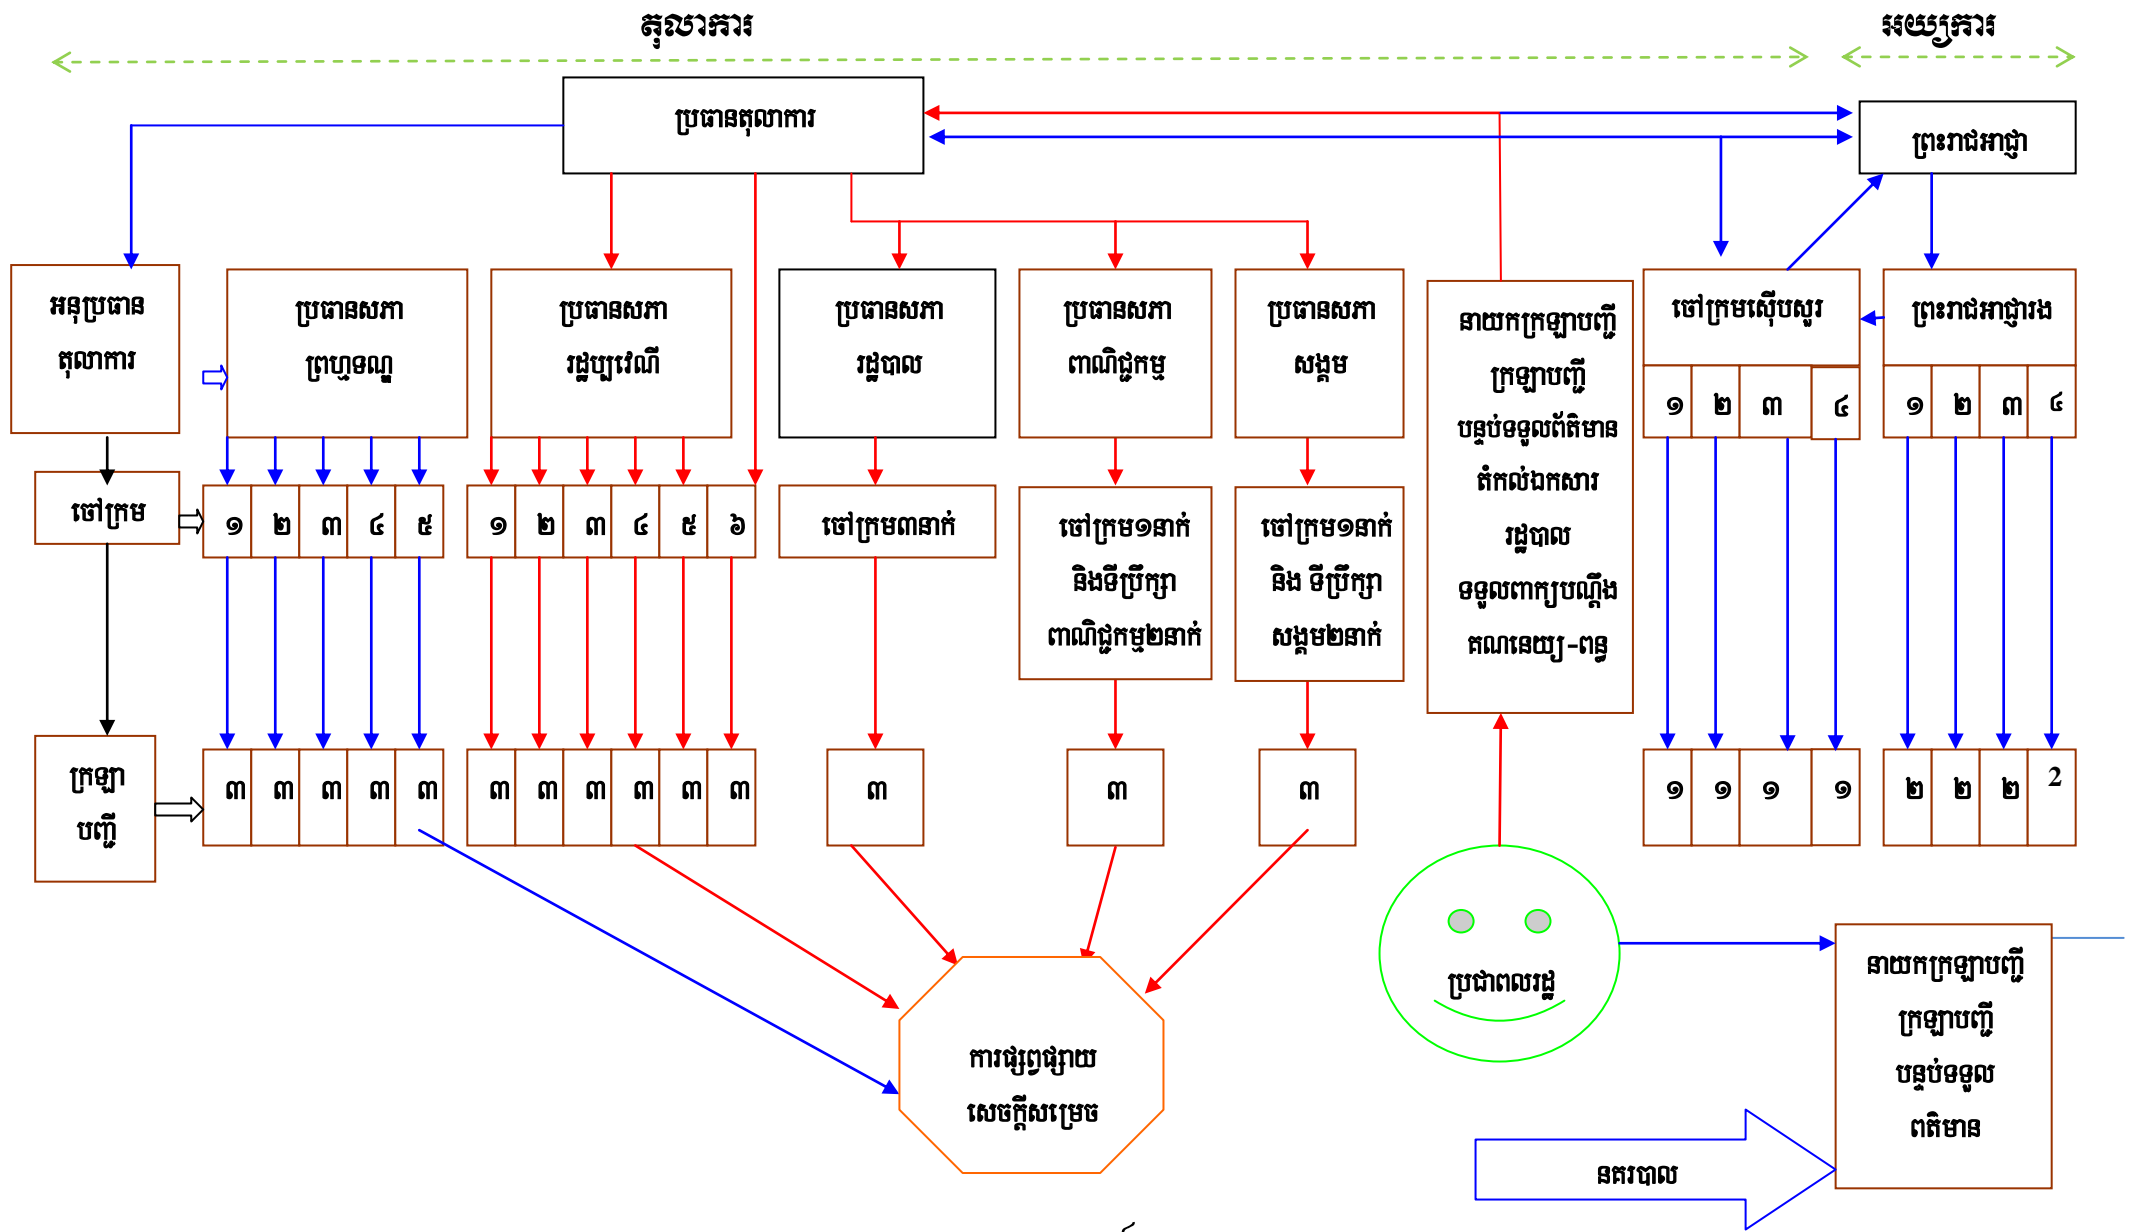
តុលាការ

អយ្យការ

ប្រធានតុលាការ

ព្រះរាជអាជ្ញា

អនុប្រធានតុលាការ

ប្រធានសភាព្រហ្មទណ្ឌ

ប្រធានសភារដ្ឋប្បវេណី

ប្រធានសភារដ្ឋបាល

ប្រធានសភាពាណិជ្ជកម្ម

ប្រធានសភាសង្គម

នាយកក្រឡាបញ្ជីក្រឡាបញ្ជីបន្ទប់ទទួលព័ត៌មាន តំកល់ឯកសាររដ្ឋបាល ទទួលពាក្យបណ្ដឹង គណនេយ្យ-ពន្ធ

ចៅក្រមស៊ើបសួរ

ព្រះរាជអាជ្ញារង

១ ២ ៣ ៤

១ ២ ៣ ៤

ចៅក្រម

១ ២ ៣ ៤ ៥

១ ២ ៣ ៤ ៥ ៦

ចៅក្រម៣នាក់

ចៅក្រម១នាក់ និងទីប្រឹក្សាពាណិជ្ជកម្ម២នាក់

ចៅក្រម១នាក់ និង ទីប្រឹក្សាសង្គម២នាក់

ក្រឡាបញ្ជី

៣ ៣ ៣ ៣ ៣

៣ ៣ ៣ ៣ ៣ ៣

៣

៣

៣

១ ១ ១ ១

២ ២ ២ 2

ការផ្សព្វផ្សាយសេចក្ដីសម្រេច

ប្រជាពលរដ្ឋ

នាយកក្រឡាបញ្ជីក្រឡាបញ្ជីបន្ទប់ទទួលពតិមាន

នគរបាល